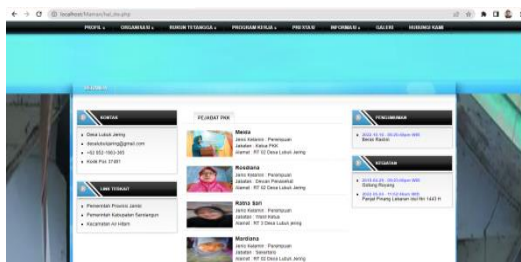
localhost/kkn/pejabat_pkk.php

PROFIL ▾ ORGANISASI ▾ RUKUN TETANGGA ▾ PROGRAM KERJA ▾ PRESTASI INFORMASI ▾ GALERI HUBUNGI KAMI

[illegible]

KONTAK

- Desa Lubuk Jering
- desalubukjering@gmail.com
- +62 852-1663-365
- Kode Pos 37461

LINK TERKAIT

- Pemerintah Provinsi Jambi
- Pemerintah Kabupaten Sarolangun
- Kecamatan Air Hitam

PEJABAT PKK

Masia
Jenis Kelamin : Perempuan
Jabatan : Ketua PKK
Alamat : RT 02 Desa Lubuk Jering

Rosdiana
Jenis Kelamin : Perempuan
Jabatan : Depan Penasehat
Alamat : RT 02 Desa Lubuk Jering

Ratna Sari
Jenis Kelamin : Perempuan
Jabatan : Wakil Ketua
Alamat : RT 3 Desa Lubuk Jering

Mardiana
Jenis Kelamin : Perempuan
Jabatan : Sekretaris
Alamat : RT 02 Desa Lubuk Jering

PENGUMUMAN

- 2022-10-10 - 08:00 Wib
Besar Rakbin

KEGIATAN

- 2022-04-26 - 09:00 Wib
Gotong Royong
- 2022-04-26 - 11:02 Wib
Panjat Pinang Lebaran Idul Fitri 1443 H